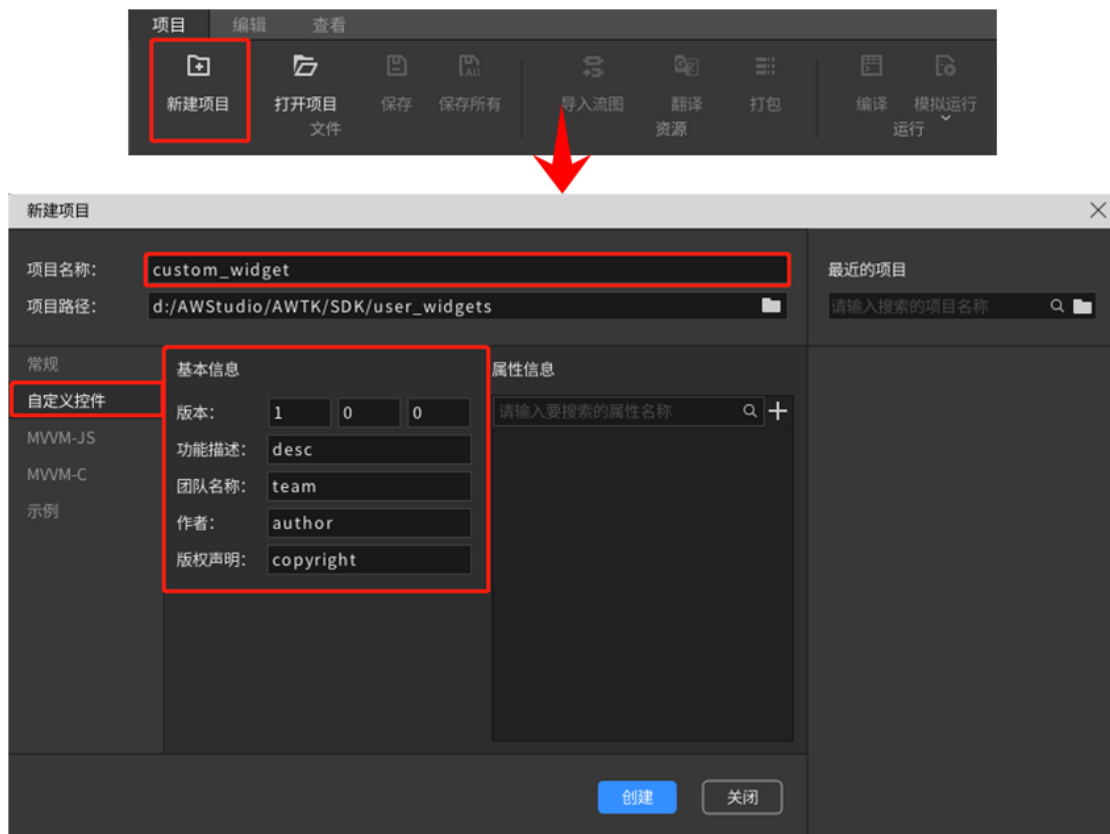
项目 编辑 查看

新建项目 打开项目 保存 保存所有 导入流图 翻译 打包 编译 模拟运行

文件 资源 运行

新建项目

项目名称: custom_widget

项目路径: d:/AWStudio/AWTK/SDK/user_widgets

最近的项目

请输入搜索的项目名称

常规

自定义控件

MVVM-JS

MVVM-C

示例

基本信息

版本: 1 0 0

功能描述: desc

团队名称: team

作者: author

版权声明: copyright

属性信息

请输入要搜索的属性名称

创建

关闭